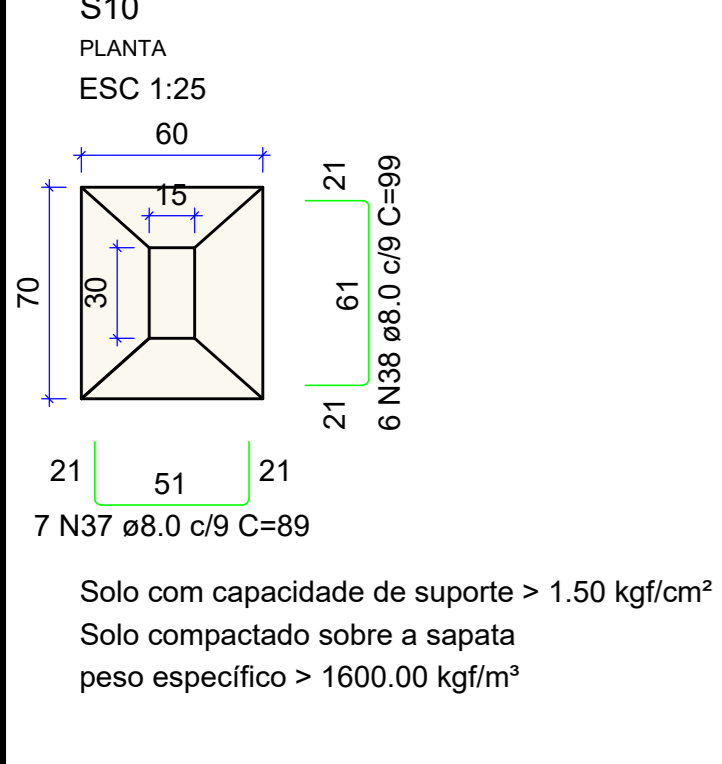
S10
PLANTA
ESC 1:25

60
15
70
30

21
61
21
6 N38 ø8.0 c/9 C=99

21
51
21
7 N37 ø8.0 c/9 C=89

Solo com capacidade de suporte > 1.50 kgf/cm²
Solo compactado sobre a sapata
peso específico > 1600.00 kgf/m³